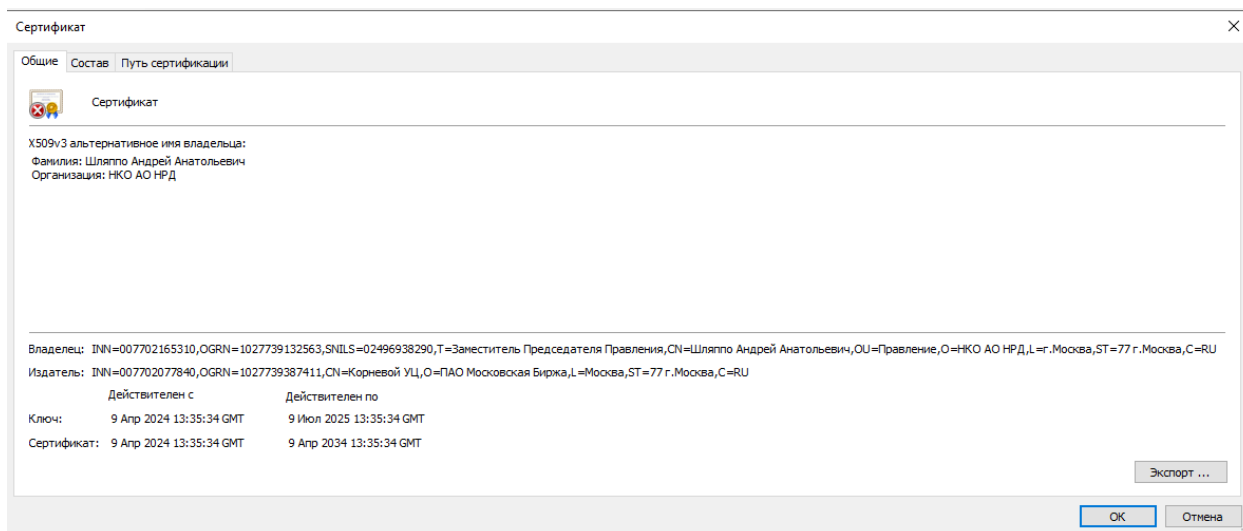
Сертификат

Общие | Состав | Путь сертификации

Сертификат

X509v3 альтернативное имя владельца:
Фамилия: Шляппо Андрей Анатольевич
Организация: НКО АО НРД

Владелец: INN=007702165310,OGRN=1027739132563,SNILS=02496938290,T=Заместитель Председателя Правления,CN=Шляппо Андрей Анатольевич,OU=Правление,O=НКО АО НРД,L=г.Москва,ST=77 г.Москва,C=RU

Издатель: INN=007702077840,OGRN=1027739387411,CN=Корневой УЦ,O=ПАО Московская Биржа,L=Москва,ST=77 г.Москва,C=RU

| | Действителен с | Действителен по |
|---|---|---|
| Ключ: | 9 Апр 2024 13:35:34 GMT | 9 Июл 2025 13:35:34 GMT |
| Сертификат: | 9 Апр 2024 13:35:34 GMT | 9 Апр 2034 13:35:34 GMT |

Экспорт ...

OK | Отмена